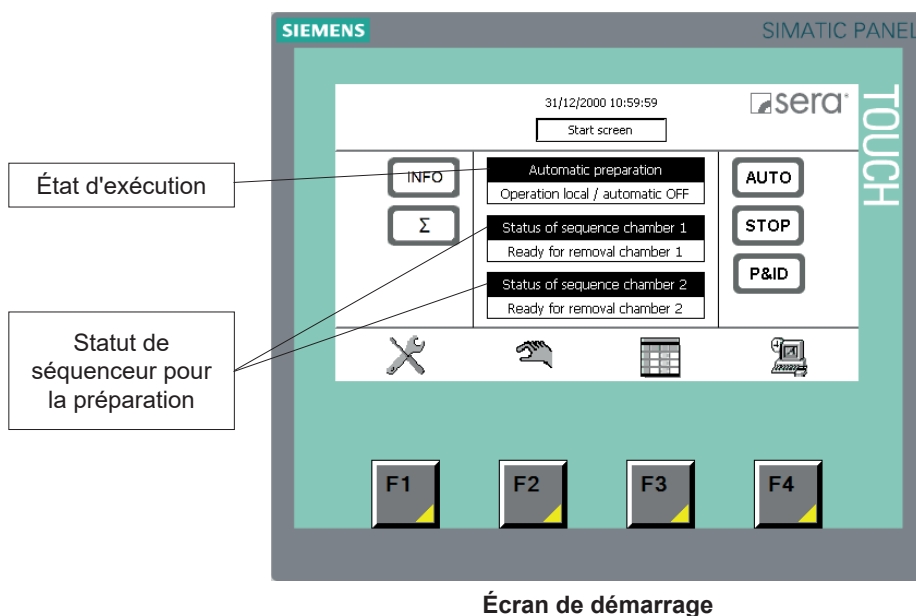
SIEMENS

SIMATIC PANEL

TOUCH

31/12/2000 10:59:59

Start screen

sera

État d'exécution

INFO

$\Sigma$

Automatic preparation

Operation local / automatic OFF

Status of sequence chamber 1

Ready for removal chamber 1

Status of sequence chamber 2

Ready for removal chamber 2

AUTO

STOP

P&ID

Statut de séquenceur pour la préparation

F1

F2

F3

F4

Écran de démarrage